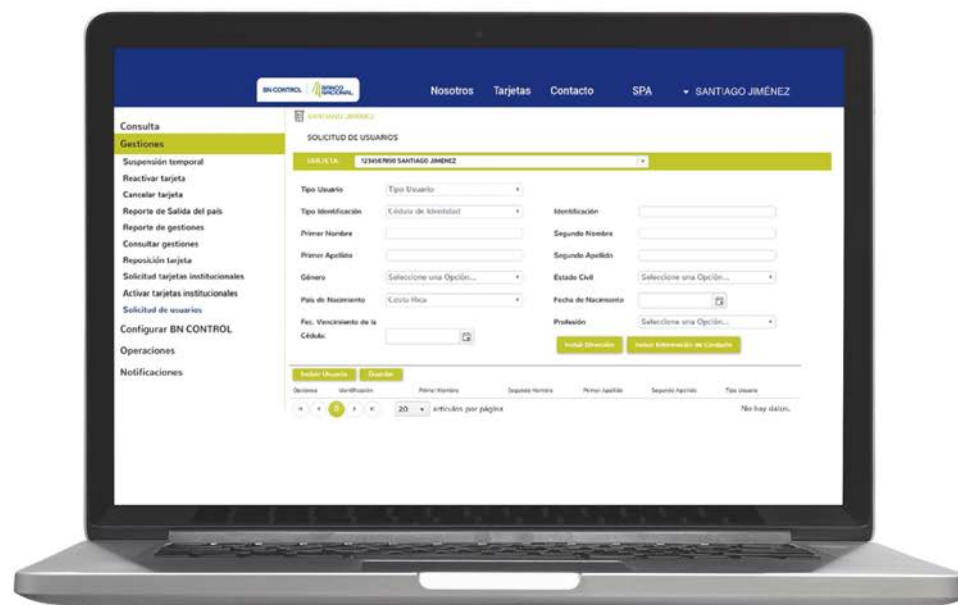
BN CONTROL BANCO NACIONAL

Nosotros Tarjetas Contacto SPA SANTIAGO JIMÉNEZ

Consulta
Gestiones
Suspensión temporal
Reactivar tarjeta
Cancelar tarjeta
Reporte de Salida del país
Reporte de gestiones
Consultar gestiones
Reposición tarjeta
Solicitud tarjetas institucionales
Activar tarjetas institucionales
Solicitud de usuarios
Configurar BN CONTROL
Operaciones
Notificaciones

SANTIAGO JIMÉNEZ

SOLICITUD DE USUARIOS

TARJETA 1234567890 SANTIAGO JIMÉNEZ

Tipo Usuario Tipo Usuario
Tipo Identificación Cédula de Identidad
Identificación
Primer Nombre
Segundo Nombre
Primer Apellido
Segundo Apellido
Género Seleccione una Opción...
Estado Civil Seleccione una Opción...
País de Nacimiento Costa Rica
Fecha de Nacimiento
Fec. Vencimiento de la Cédula
Profesión Seleccione una Opción...

Incluir Dirección
Incluir Información de Contacto

Incluir Usuario Guardar

| Opciones | Identificación | Primer Nombre | Segundo Nombre | Primer Apellido | Segundo Apellido | Tipo Usuario |
|---|---|---|---|---|---|---|

0 20 artículos por página No hay datos.